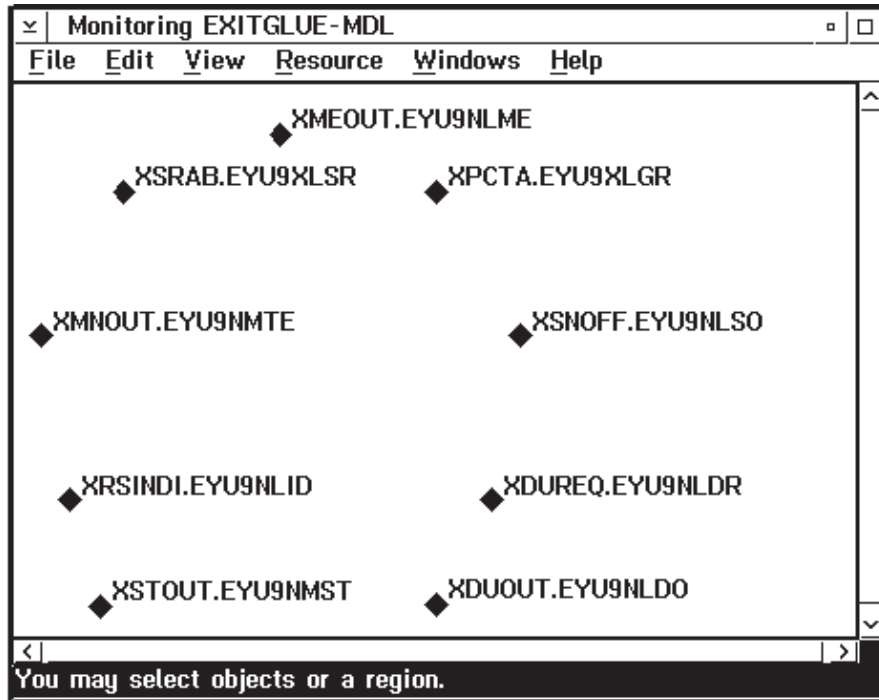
Monitoring EXITGLUE-MDL

File Edit View Resource Windows Help

XMEOUT.EYU9NLME

XSRAB.EYU9XLSR

XPCTA.EYU9XLGR

XMNOUT.EYU9NMTE

XSNOFF.EYU9NLSO

XRSINDI.EYU9NLID

XDUREQ.EYU9NLDR

XSTOUT.EYU9NMST

XDUOUT.EYU9NLDO

You may select objects or a region.